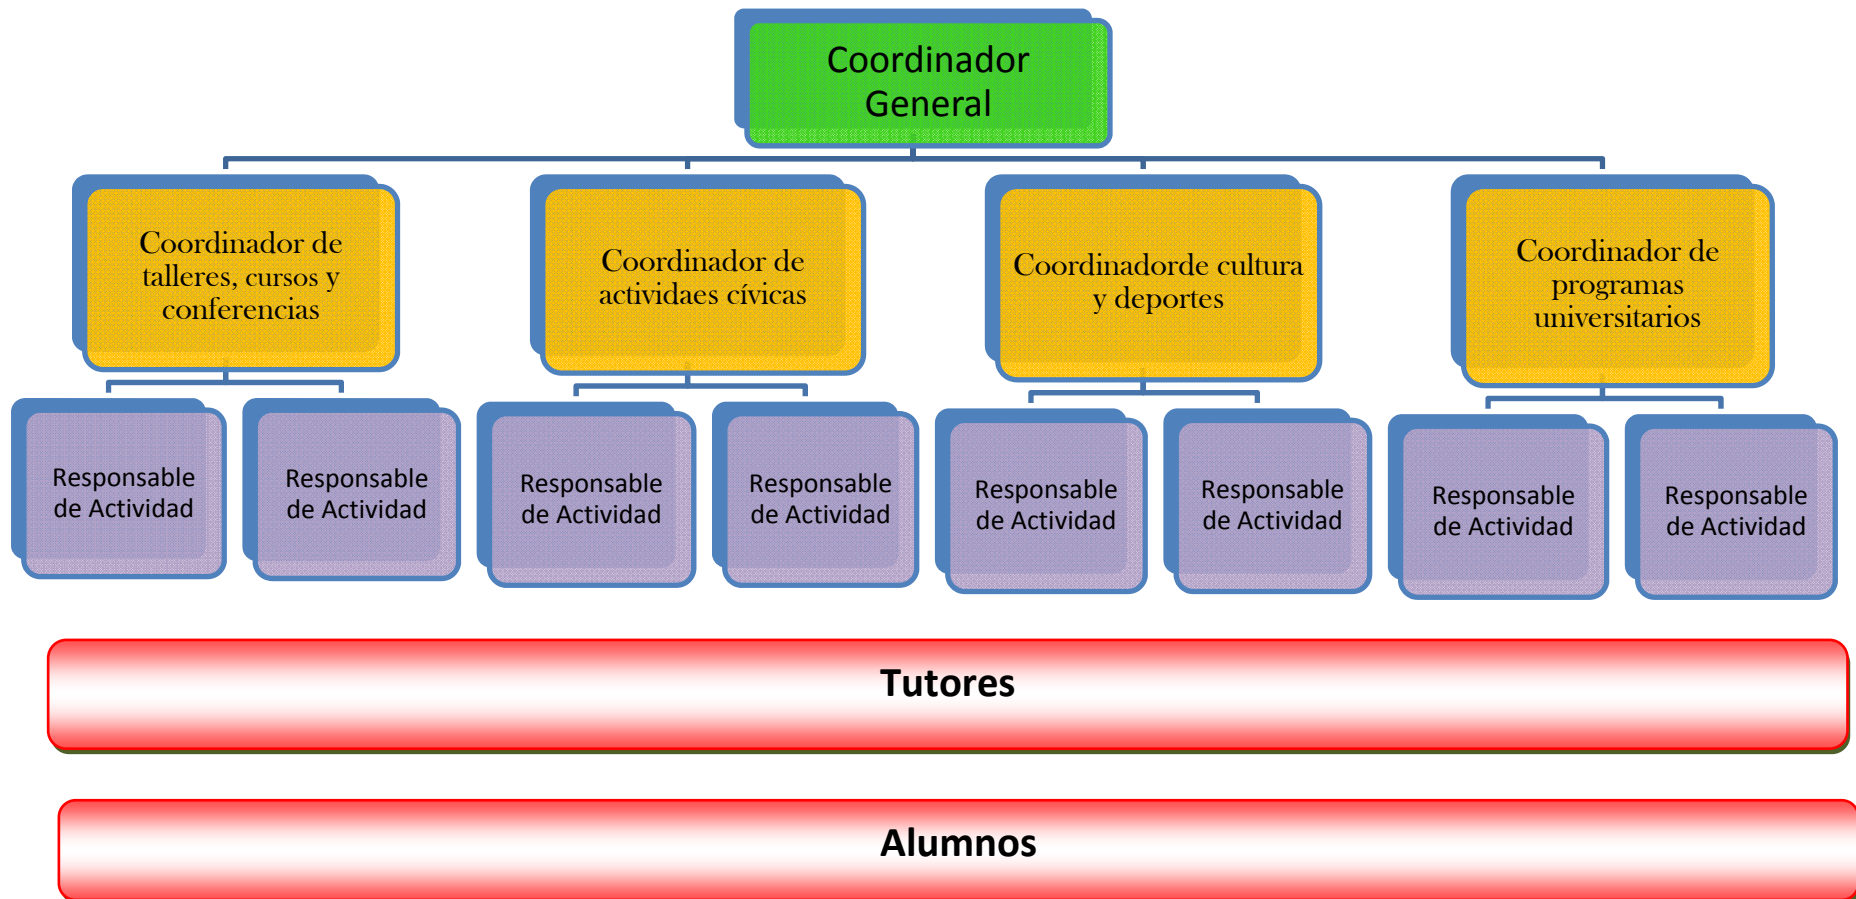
Coordinador General

Coordinador de talleres, cursos y conferencias

Coordinador de actividaes cívicas

Coordinadorde cultura y deportes

Coordinador de programas universitarios

Responsable de Actividad

Responsable de Actividad

Responsable de Actividad

Responsable de Actividad

Responsable de Actividad

Responsable de Actividad

Responsable de Actividad

Responsable de Actividad

Tutores

Alumnos